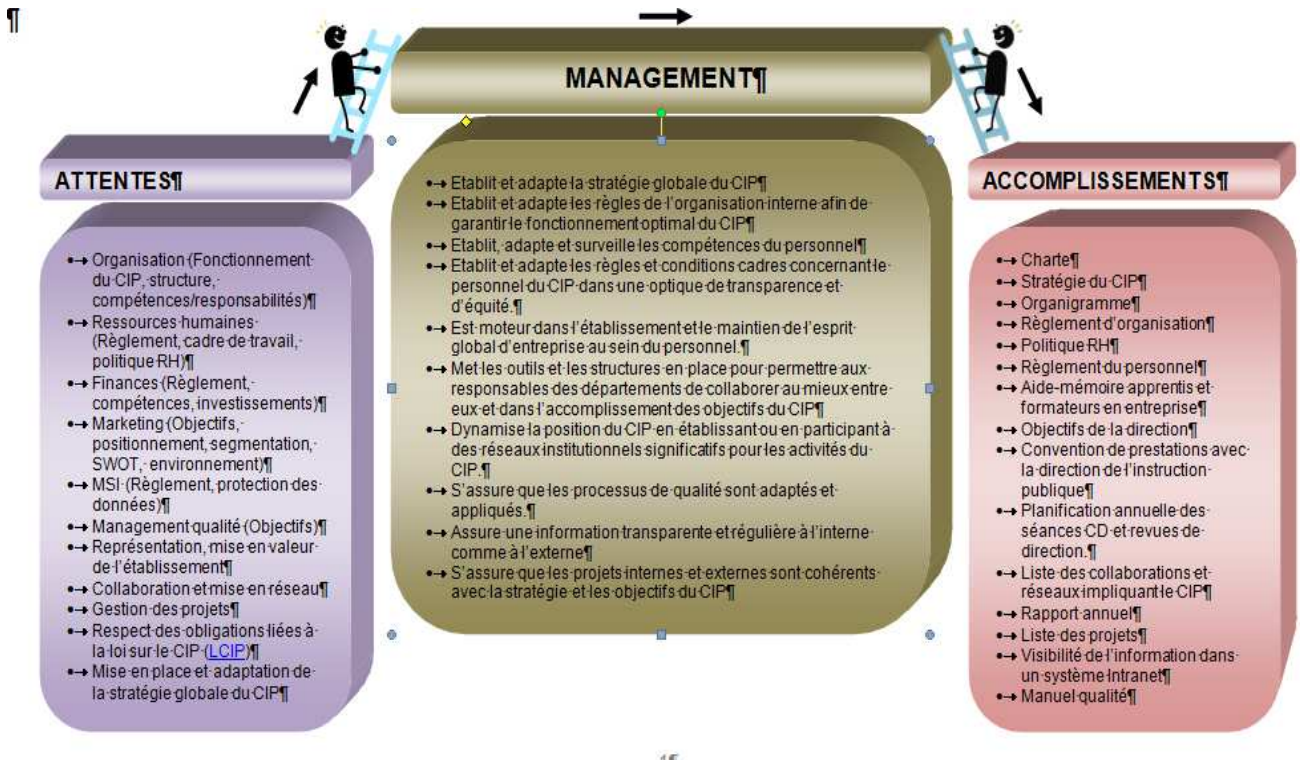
¶

MANAGEMENT¶

ATTENTES¶

- Organisation (Fonctionnement du CIP, structure, compétences/responsabilités)¶
- Ressources humaines (Règlement, cadre de travail, politique RH)¶
- Finances (Règlement, compétences, investissements)¶
- Marketing (Objectifs, positionnement, segmentation, SWOT, environnement)¶
- MSI (Règlement, protection des données)¶
- Management qualité (Objectifs)¶
- Représentation, mise en valeur de l'établissement¶
- Collaboration et mise en réseau¶
- Gestion des projets¶
- Respect des obligations liées à la loi sur le CIP (LCIP)¶
- Mise en place et adaptation de la stratégie globale du CIP¶

- Etablit et adapte la stratégie globale du CIP¶
- Etablit et adapte les règles de l'organisation interne afin de garantir le fonctionnement optimal du CIP¶
- Etablit, adapte et surveille les compétences du personnel¶
- Etablit et adapte les règles et conditions cadres concernant le personnel du CIP dans une optique de transparence et d'équité.¶
- Est moteur dans l'établissement et le maintien de l'esprit global d'entreprise au sein du personnel.¶
- Met les outils et les structures en place pour permettre aux responsables des départements de collaborer au mieux entre eux et dans l'accomplissement des objectifs du CIP¶
- Dynamise la position du CIP en établissant ou en participant à des réseaux institutionnels significatifs pour les activités du CIP.¶
- S'assure que les processus de qualité sont adaptés et appliqués.¶
- Assure une information transparente et régulière à l'interne comme à l'externe¶
- S'assure que les projets internes et externes sont cohérents avec la stratégie et les objectifs du CIP¶

ACCOMPLISSEMENTS¶

- Charte¶
- Stratégie du CIP¶
- Organigramme¶
- Règlement d'organisation¶
- Politique RH¶
- Règlement du personnel¶
- Aide-mémoire apprentis et formateurs en entreprise¶
- Objectifs de la direction¶
- Convention de prestations avec la direction de l'instruction publique¶
- Planification annuelle des séances CD et revues de direction.¶
- Liste des collaborations et réseaux impliquant le CIP¶
- Rapport annuel¶
- Liste des projets¶
- Visibilité de l'information dans un système Intranet¶
- Manuel qualité¶

15